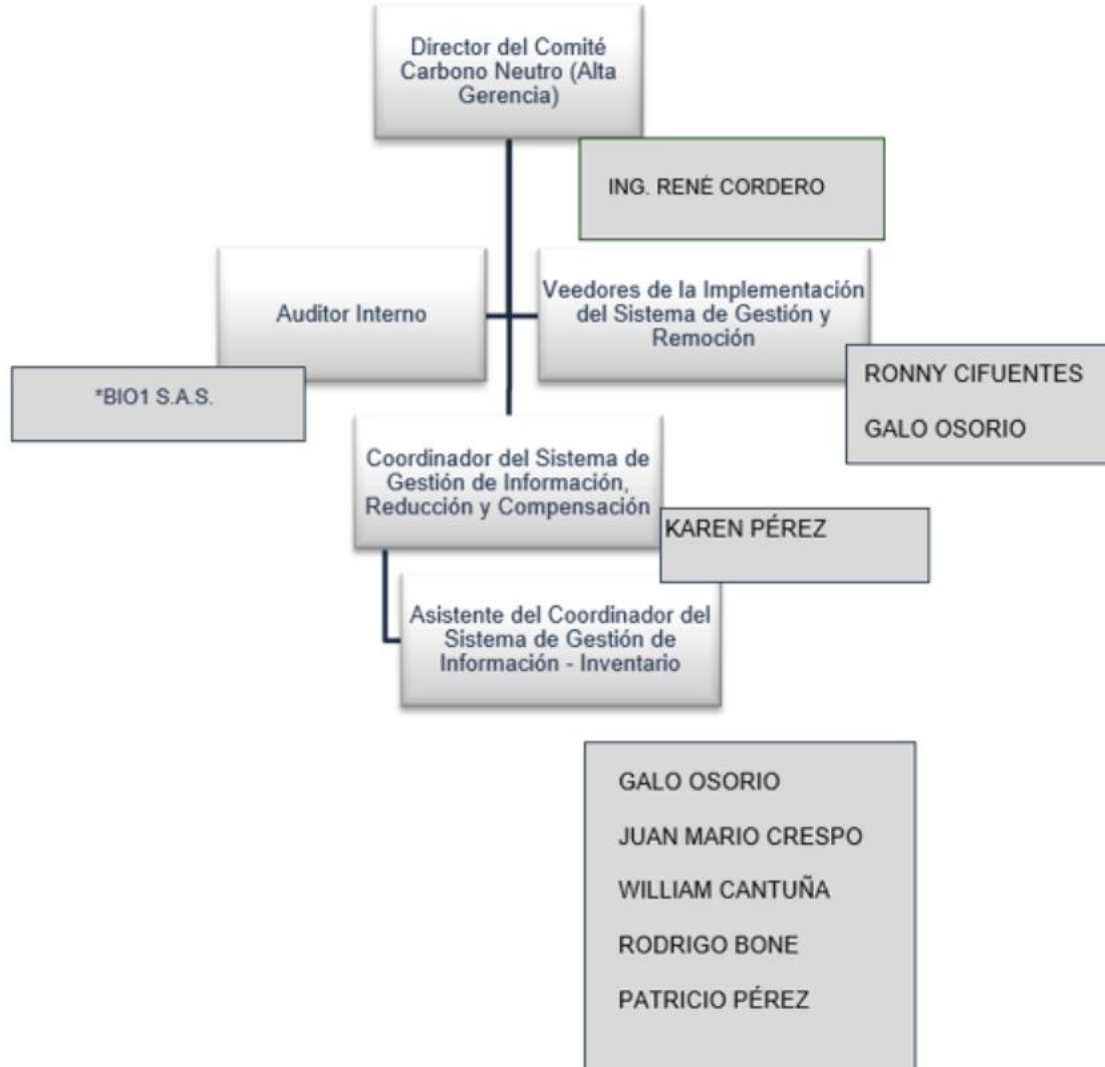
Director del Comité Carbono Neutro (Alta Gerencia)

ING. RENÉ CORDERO

Auditor Interno

*BIO1 S.A.S.

Veedores de la Implementación del Sistema de Gestión y Remoción

RONNY CIFUENTES

GALO OSORIO

Coordinador del Sistema de Gestión de Información, Reducción y Compensación

KAREN PÉREZ

Asistente del Coordinador del Sistema de Gestión de Información - Inventario

GALO OSORIO

JUAN MARIO CRESPO

WILLIAM CANTUÑA

RODRIGO BONE

PATRICIO PÉREZ